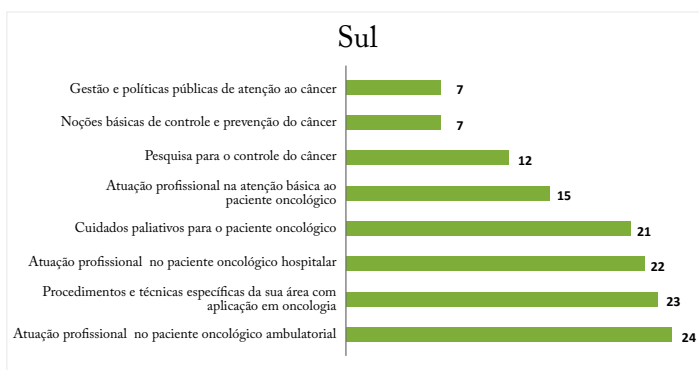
Sul

Gestão e políticas públicas de atenção ao câncer 7

Noções básicas de controle e prevenção do câncer 7

Pesquisa para o controle do câncer 12

Atuação profissional na atenção básica ao paciente oncológico 15

Cuidados paliativos para o paciente oncológico 21

Atuação profissional no paciente oncológico hospitalar 22

Procedimentos e técnicas específicas da sua área com aplicação em oncologia 23

Atuação profissional no paciente oncológico ambulatorial 24